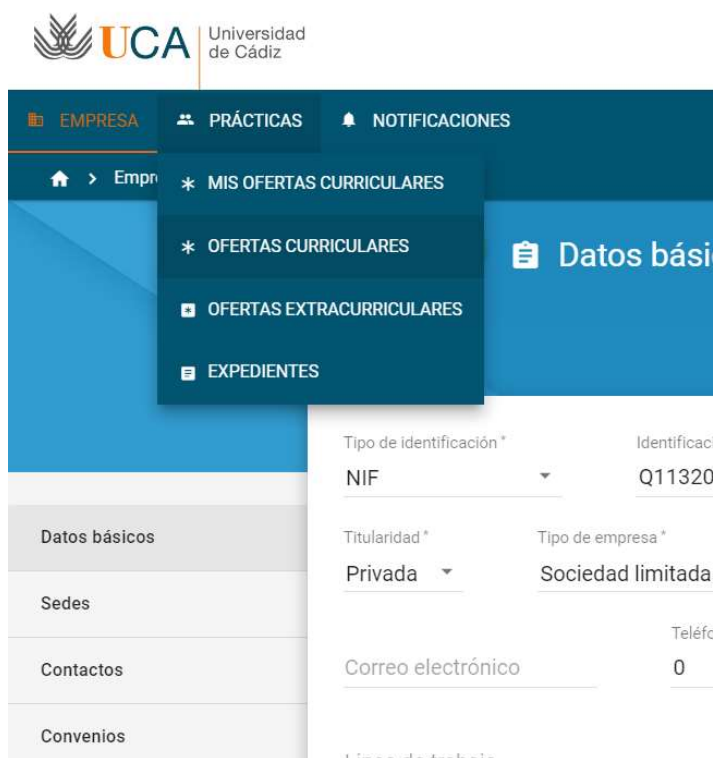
UCA Universidad de Cádiz

EMPRESA PRÁCTICAS NOTIFICACIONES

Empr

MIS OFERTAS CURRICULARES

OFERTAS CURRICULARES

OFERTAS EXTRACURRICULARES

EXPEDIENTES

Datos bási

Tipo de identificación *
NIF

Identificaci
Q11320

Titularidad *
Privada

Tipo de empresa *
Sociedad limitada

Correo electrónico

Teléfo
0

Datos básicos

Sedes

Contactos

Convenios

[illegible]